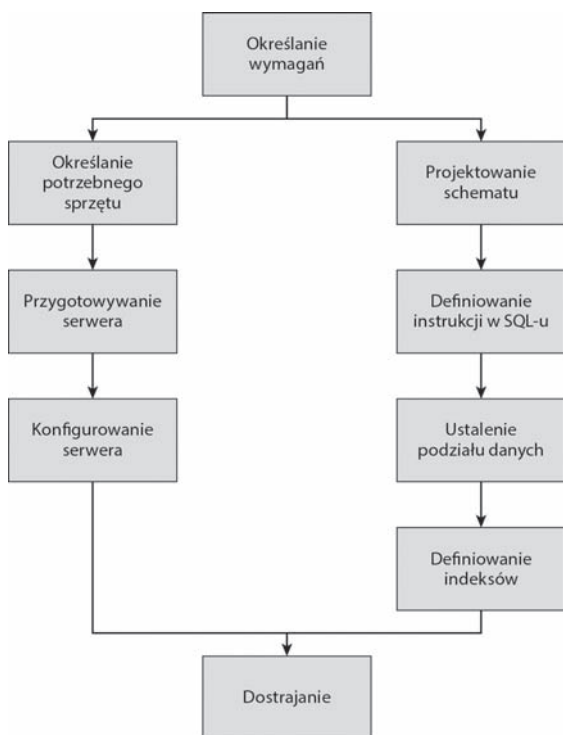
Określanie wymagań

Określanie potrzebnego sprzętu

Przygotowywanie serwera

Konfigurowanie serwera

Projektowanie schematu

Definiowanie instrukcji w SQL-u

Ustalenie podziału danych

Definiowanie indeksów

Dostrajanie